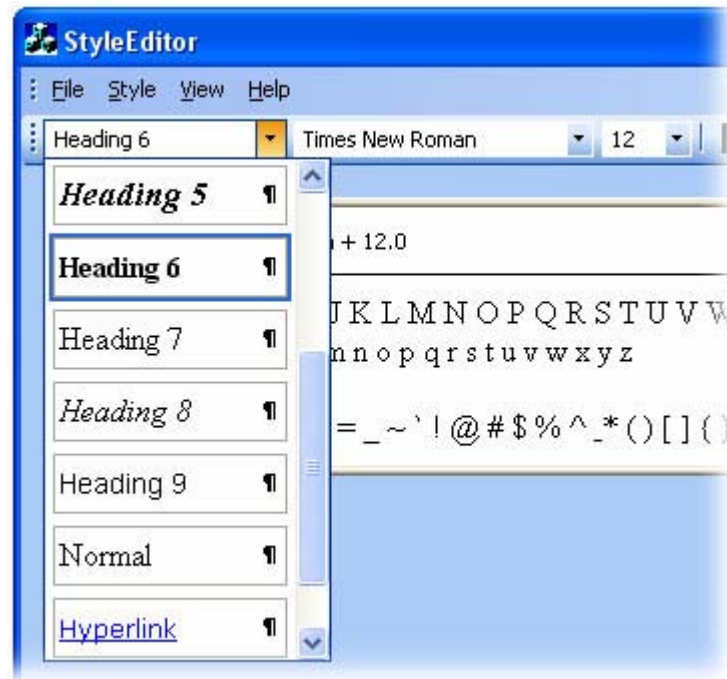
StyleEditor

File Style View Help

Heading 6

Times New Roman

12

Heading 5 ¶

Heading 6 ¶

Heading 7 ¶

Heading 8 ¶

Heading 9 ¶

Normal ¶

Hyperlink ¶

+ 12.0

J K L M N O P Q R S T U V W

n n o p q r s t u v w x y z

= _ ~ ` ! @ # $ % ^ _* ( ) [ ] (